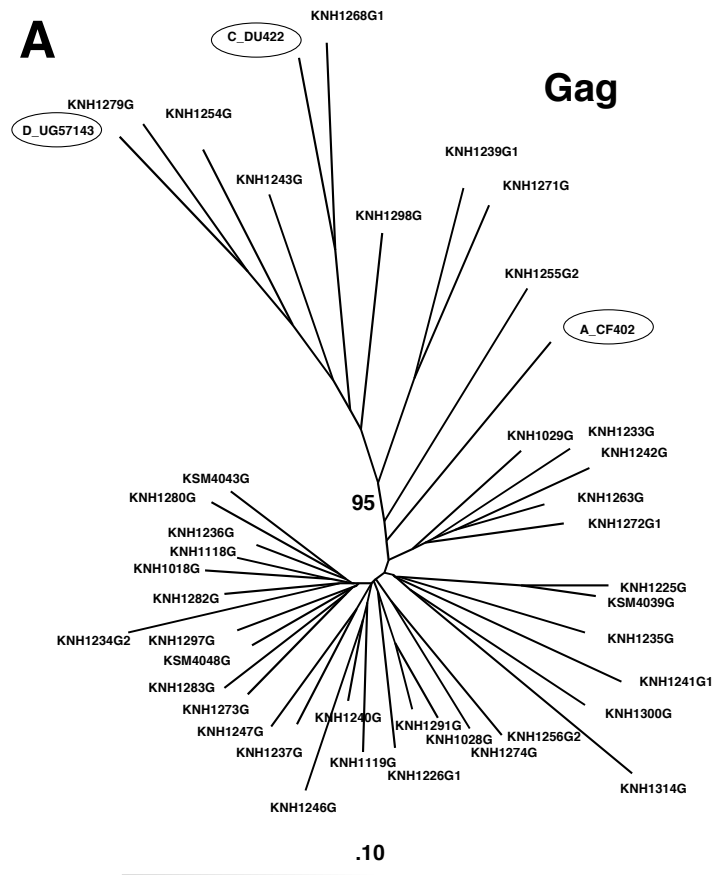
A

Gag

KNH1268G1
C_DU422
KNH1279G
D_UG57143
KNH1254G
KNH1243G
KNH1239G1
KNH1271G
KNH1298G
KNH1255G2
A_CF402
KNH1029G
KNH1233G
KNH1242G
KSM4043G
KNH1280G
95
KNH1263G
KNH1272G1
KNH1236G
KNH1118G
KNH1018G
KNH1282G
KNH1225G
KSM4039G
KNH1234G2
KNH1297G
KSM4048G
KNH1235G
KNH1283G
KNH1241G1
KNH1273G
KNH1247G
KNH1240G
KNH1291G
KNH1028G
KNH1256G2
KNH1274G
KNH1300G
KNH1237G
KNH1119G
KNH1226G1
KNH1314G
KNH1246G

.10